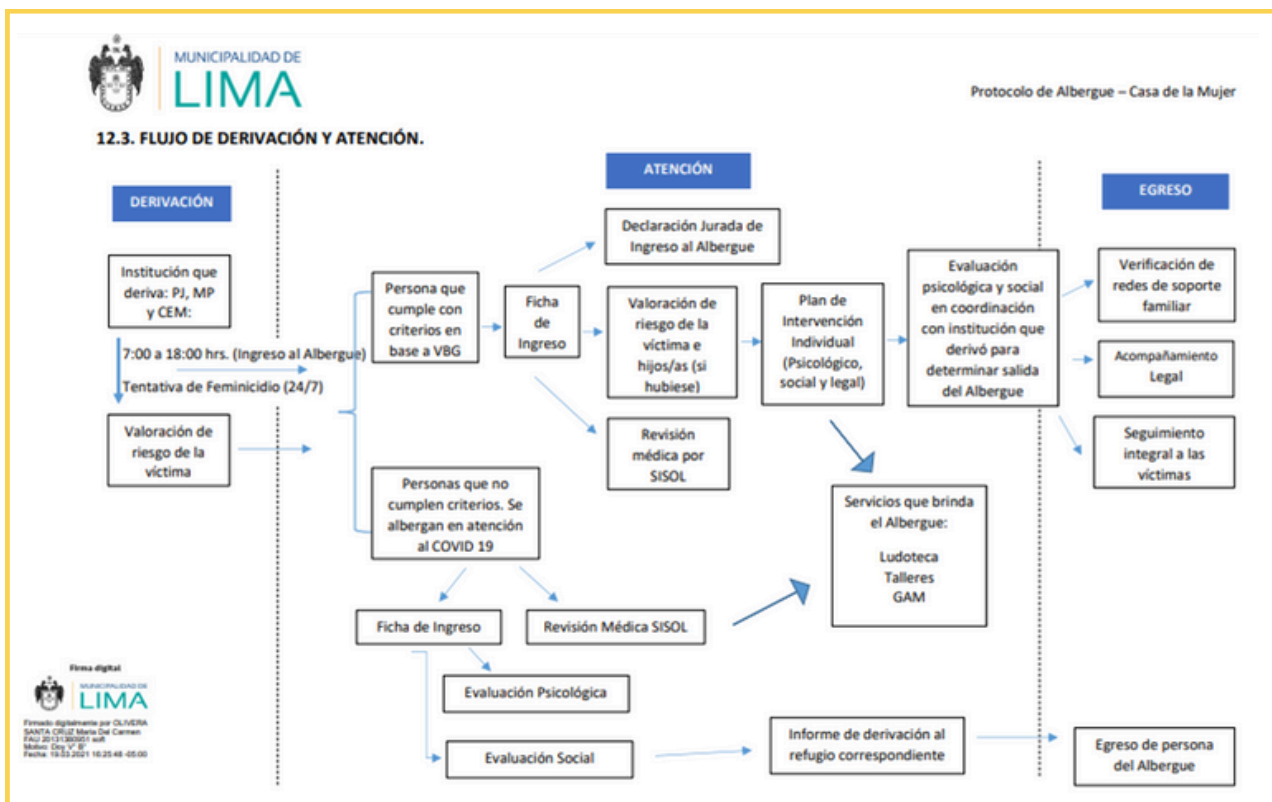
MUNICIPALIDAD DE
LIMA

Protocolo de Albergue – Casa de la Mujer

12.3. FLUJO DE DERIVACIÓN Y ATENCIÓN.

DERIVACIÓN

ATENCIÓN

EGRESO

Institución que deriva: PJ, MP y CEM:

7:00 a 18:00 hrs. (Ingreso al Albergue)

Tentativa de Feminicidio (24/7)

Valoración de riesgo de la víctima

Persona que cumple con criterios en base a VBG

Ficha de Ingreso

Declaración Jurada de Ingreso al Albergue

Valoración de riesgo de la víctima e hijos/as (si hubiese)

Revisión médica por SISOL

Plan de Intervención Individual (Psicológico, social y legal)

Evaluación psicológica y social en coordinación con institución que derivó para determinar salida del Albergue

Verificación de redes de soporte familiar

Acompañamiento Legal

Seguimiento integral a las víctimas

Personas que no cumplen criterios. Se albergan en atención al COVID 19

Servicios que brinda el Albergue:

Ludoteca
Talleres
GAM

Ficha de Ingreso

Revisión Médica SISOL

Evaluación Psicológica

Evaluación Social

Informe de derivación al refugio correspondiente

Egreso de persona del Albergue

Firma digital

MUNICIPALIDAD DE
LIMA

Firmado digitalmente por OLIVERA SANTA CRUZ Maria Del Carmen FAU 20131380951 soft
Motivo: Doy V° B°
Fecha: 19.03.2021 16:25:48 -05:00